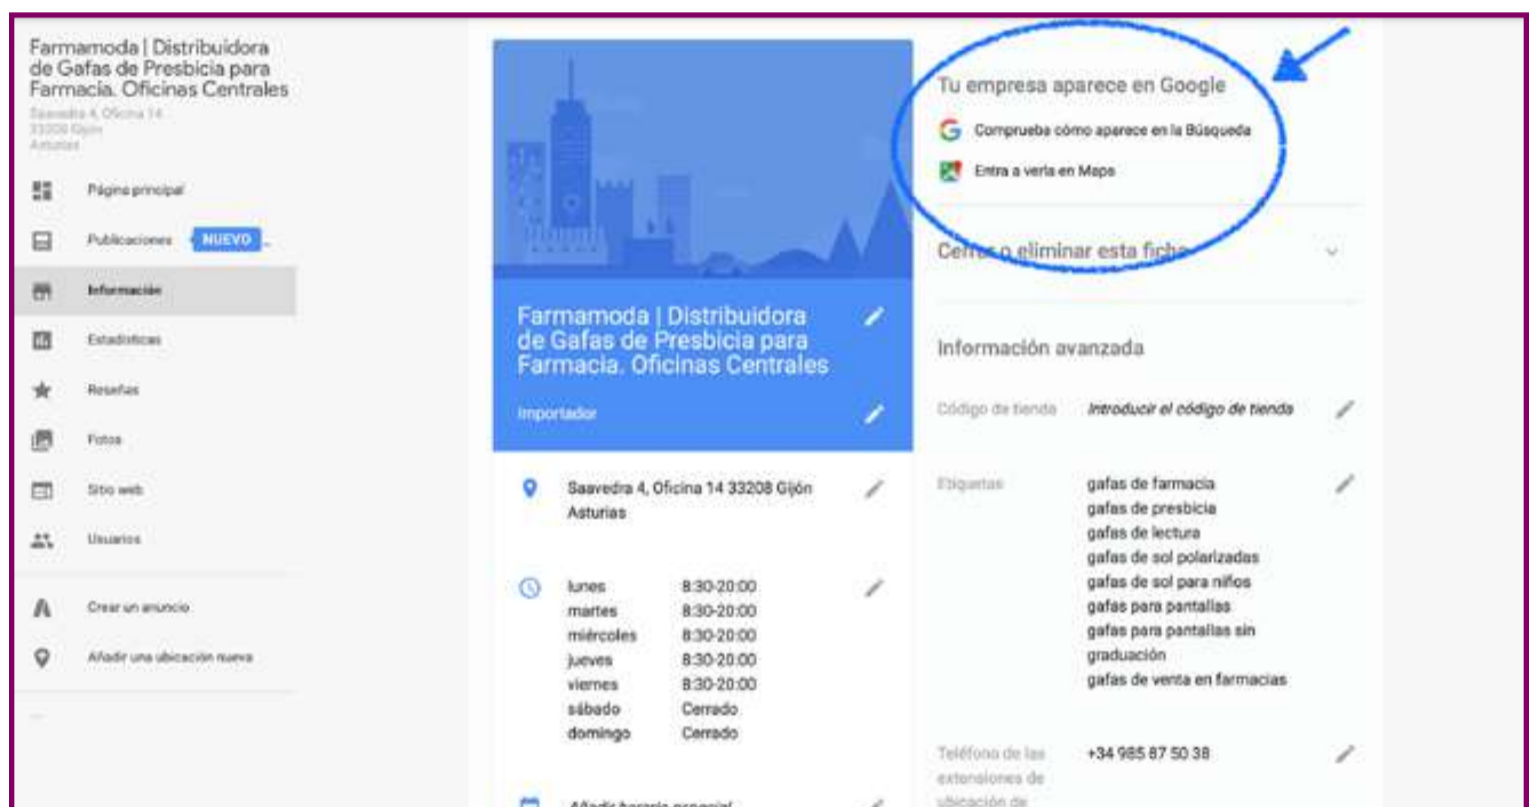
Farmamoda | Distribuidora de Gafas de Presbicia para Farmacia. Oficinas Centrales
Saavedra 4, Oficina 14
33208 Gijón
Asturias

Página principal
Publicaciones NUEVO
Información
Estadísticas
Reseñas
Fotos
Sitio web
Usuarios
Crear un anuncio
Añadir una ubicación nueva

Farmamoda | Distribuidora de Gafas de Presbicia para Farmacia. Oficinas Centrales
Importador

Saavedra 4, Oficina 14 33208 Gijón Asturias

| lunes | 8:30-20:00 |
|---|---|
| martes | 8:30-20:00 |
| miércoles | 8:30-20:00 |
| jueves | 8:30-20:00 |
| viernes | 8:30-20:00 |
| sábado | Cerrado |
| domingo | Cerrado |

Añadir horario especial

Tu empresa aparece en Google
Comprueba cómo aparece en la Búsqueda
Entra a verla en Maps

Cerrar o eliminar esta ficha

Información avanzada

Código de tienda Introducir el código de tienda

Etiquetas gafas de farmacia
gafas de presbicia
gafas de lectura
gafas de sol polarizadas
gafas de sol para niños
gafas para pantallas
gafas para pantallas sin graduación
gafas de venta en farmacias

Teléfono de las extensiones de ubicación de +34 985 87 50 38